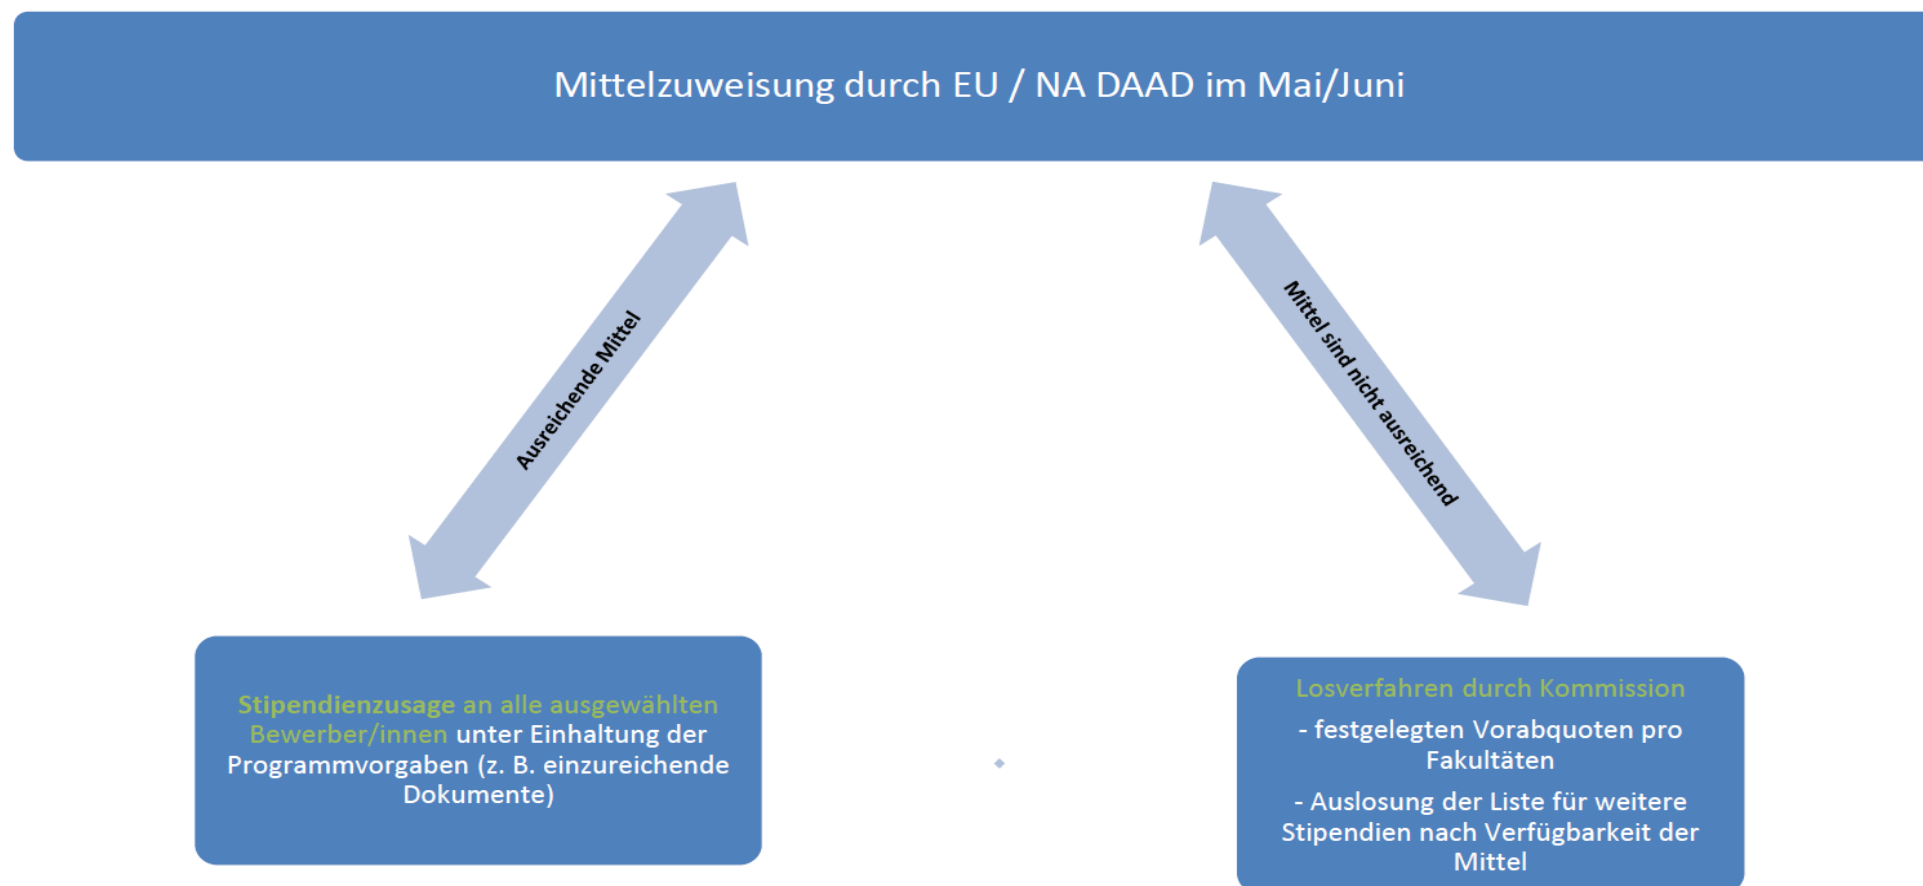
Mittelzuweisung durch EU / NA DAAD im Mai/Juni

Ausreichende Mittel

Mittel sind nicht ausreichend

Stipendienzusage an alle ausgewählten Bewerber/innen unter Einhaltung der Programmvorgaben (z. B. einzureichende Dokumente)

Losverfahren durch Kommission

- festgelegten Vorabquoten pro Fakultäten

- Auslosung der Liste für weitere Stipendien nach Verfügbarkeit der Mittel